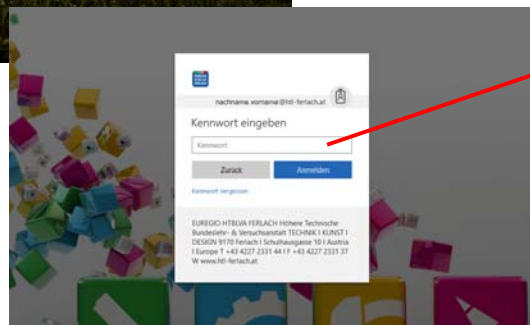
nachname.vorname@htl-ferlach.at

Kennwort eingeben

Kennwort

Zurück

Anmelden

Kennwort vergessen

EUREGIO HTBLVA FERLACH Höhere Technische Bundeslehr- & Versuchsanstalt TECHNIK I KUNST I DESIGN 9170 Ferlach I Schulhausgasse 10 I Austria I Europe T +43 4227 2331 44 I F +43 4227 2331 37 W www.htl-ferlach.at